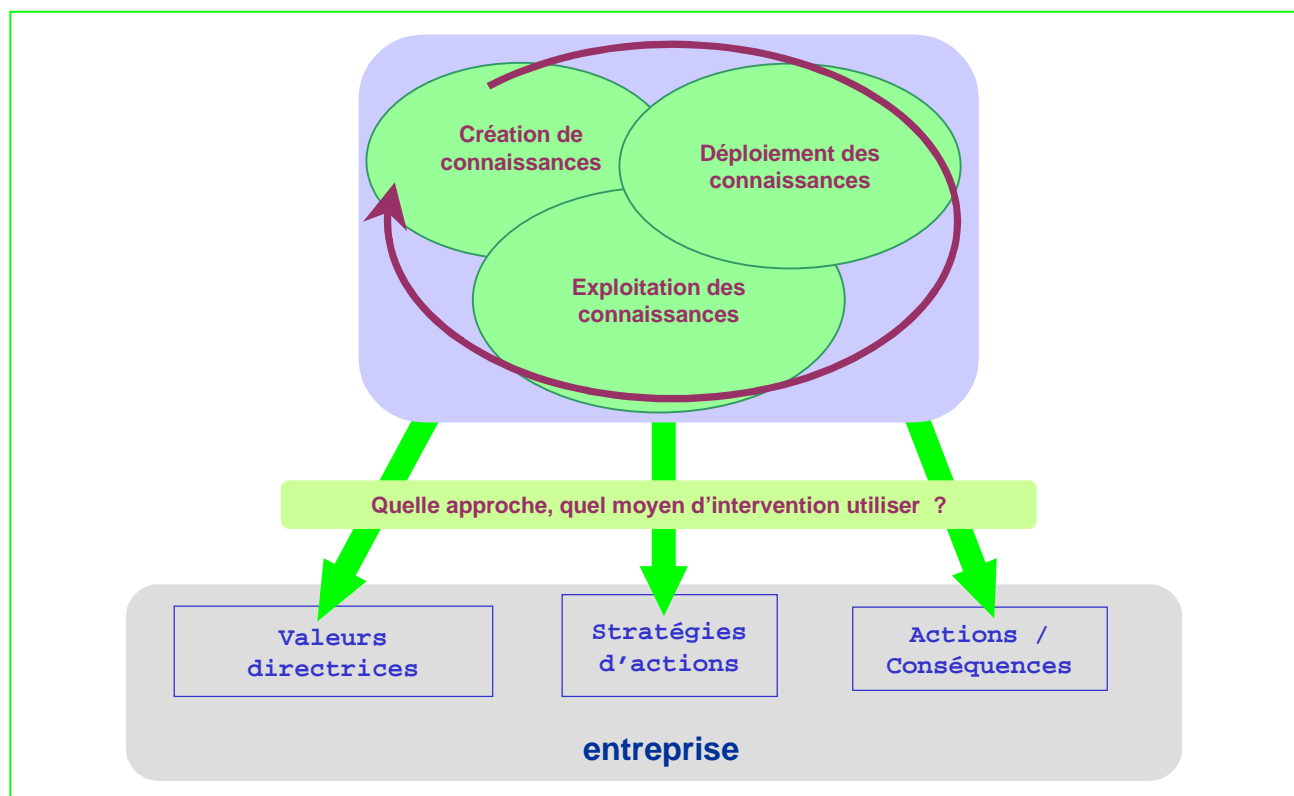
Création de connaissances

Déploiement des connaissances

Exploitation des connaissances

Quelle approche, quel moyen d’intervention utiliser ?

Valeurs directrices

Stratégies d’actions

Actions / Conséquences

entreprise